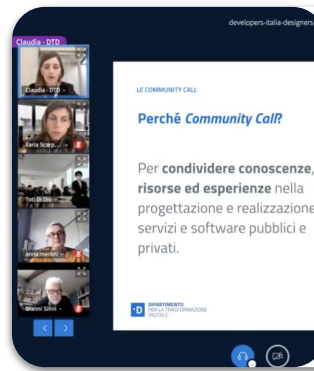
Claudia - DTD

developers-italia-designers

Claudia - DTD

Ilaria Scarp

Toti Di Dio

anna menini

Gianni Sinni

LE COMMUNITY CALL

Perché *Community Call*?

Per **condividere conoscenze, risorse ed esperienze** nella progettazione e realizzazione servizi e software pubblici e privati.

DIPARTIMENTO PER LA TRASFORMAZIONE DIGITALE